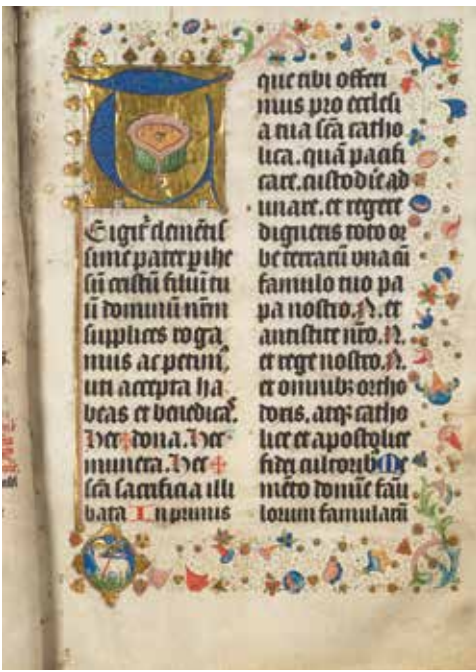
Te igitur clementissime pater per ihesum cristum filium tuum dominum nostrum supplices rogamus ac petimus, uti accepta habeas et benedicas. Hec dona. Hec munera. Hec sancta sacrificia illibata. In primis

que tibi offerimus pro ecclesia tua sancta catholica. quam pacificare. custodire. adunare. et regere digneris toto orbe terrarum una cum famulo tuo papa nostro. N. et antistite nostro. N. et rege nostro. N. et omnibus orthodoxis, atque catholice et apostolice fidei cultoribus. Memento domine famulorum famularum